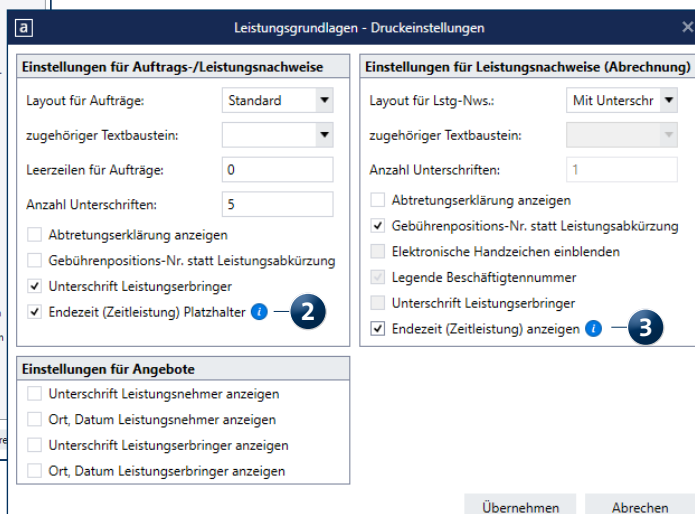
a Leistungsgrundlagen - Druckeinstellungen ×

Einstellungen für Auftrags-/Leistungsnachweise

Layout für Aufträge: Standard

zugehöriger Textbaustein:

Leerzeilen für Aufträge: 0

Anzahl Unterschriften: 5

Abtretungserklärung anzeigen

Gebührenpositions-Nr. statt Leistungsabkürzung

Unterschrift Leistungserbringer

Endezeit (Zeitleistung) Platzhalter i 2

Einstellungen für Leistungsnachweise (Abrechnung)

Layout für Lstg-Nws.: Mit Unterschr

zugehöriger Textbaustein:

Anzahl Unterschriften: 1

Abtretungserklärung anzeigen

Gebührenpositions-Nr. statt Leistungsabkürzung

Elektronische Handzeichen einblenden

Legende Beschäftigtennummer

Unterschrift Leistungserbringer

Endezeit (Zeitleistung) anzeigen i 3

Einstellungen für Angebote

Unterschrift Leistungsnehmer anzeigen

Ort, Datum Leistungsnehmer anzeigen

Unterschrift Leistungserbringer anzeigen

Ort, Datum Leistungserbringer anzeigen

Übernehmen Abbrechen